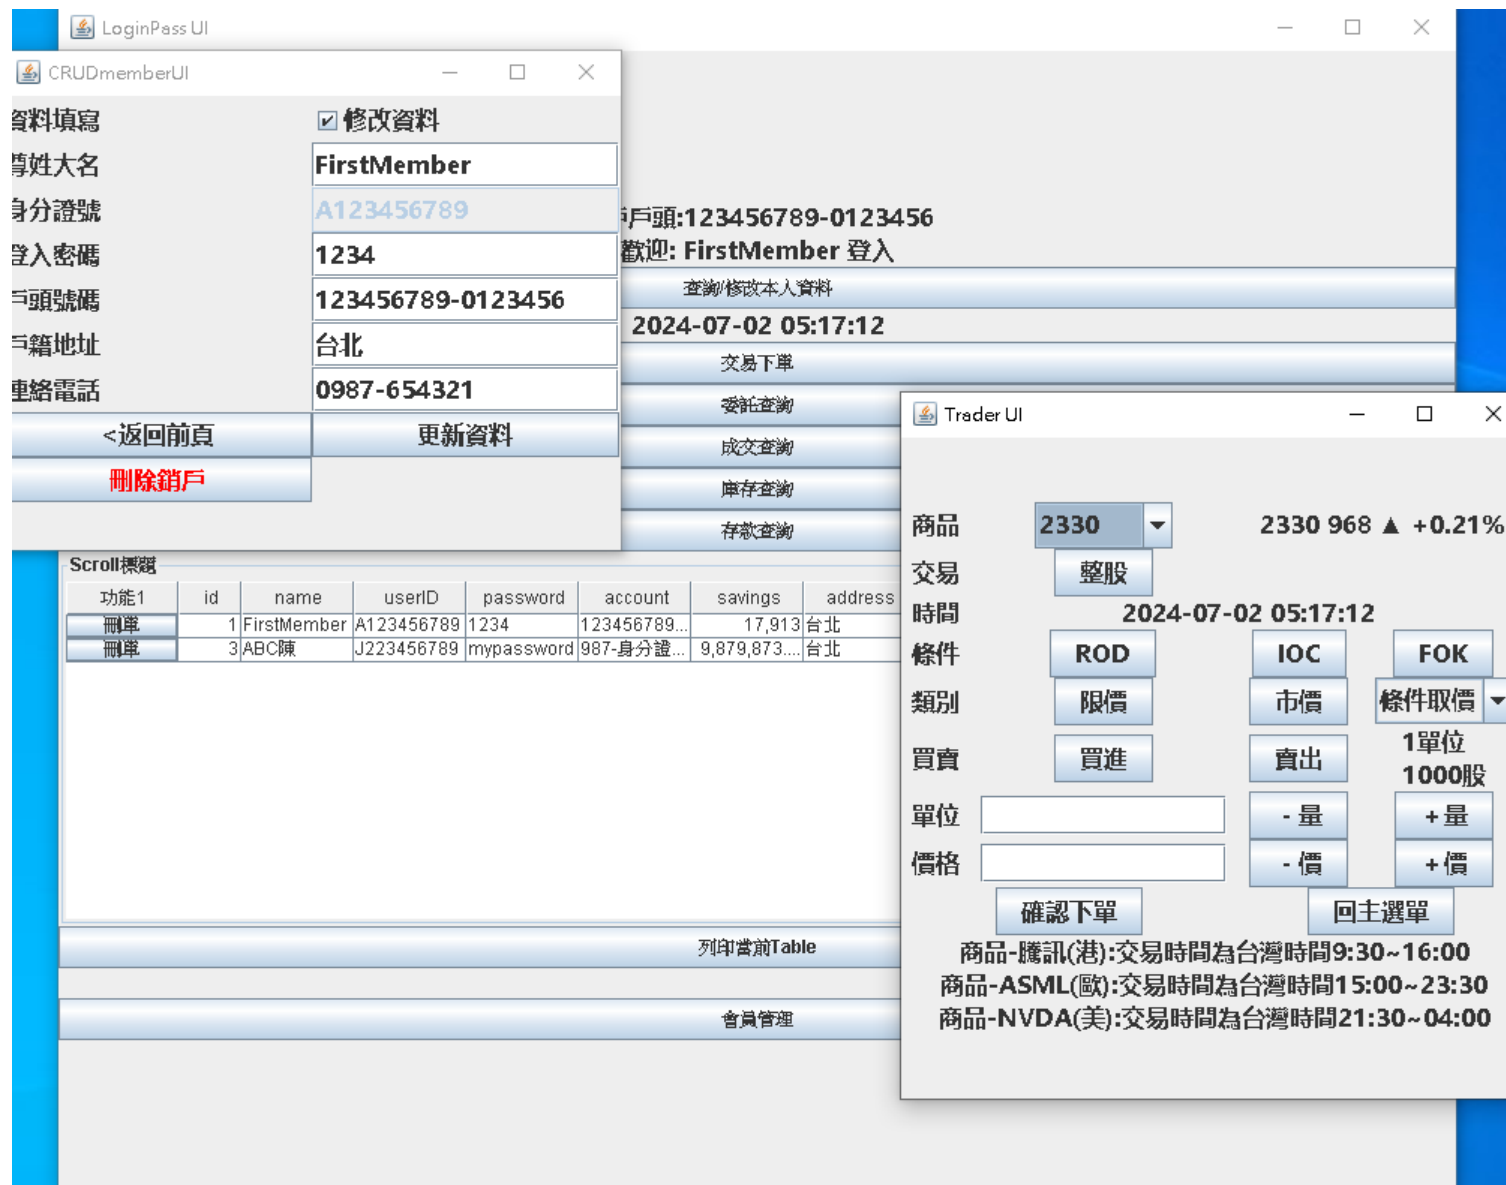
LoginPass UI

CRUDmemberUI

資料填寫
☑ 修改資料
尊姓大名
FirstMember
身分證號
A123456789
登入密碼
1234
戶頭號碼
123456789-0123456
戶籍地址
台北
連絡電話
0987-654321
<返回前頁
更新資料
刪除銷戶

戶頭:123456789-0123456
歡迎: FirstMember 登入
查詢/修改本人資料
2024-07-02 05:17:12
交易下單
委託查詢
成交查詢
庫存查詢
存款查詢

Scroll標題

| 功能1 | id | name | userID | password | account | savings | address |
|---|---|---|---|---|---|---|---|
| 刪單 | 1 | FirstMember | A123456789 | 1234 | 123456789... | 17,913 | 台北 |
| 刪單 | 3 | ABC陳 | J223456789 | mypassword | 987-身分證... | 9,879,873.... | 台北 |

列印當前Table
會員管理

Trader UI

商品
2330
2330 968 ▲ +0.21%
交易
整股
時間
2024-07-02 05:17:12
條件
ROD
IOC
FOK
類別
限價
市價
條件取價
買賣
買進
賣出
1單位
1000股
單位
- 量
+ 量
價格
- 價
+ 價
確認下單
回主選單
商品-騰訊(港):交易時間為台灣時間9:30~16:00
商品-ASML(歐):交易時間為台灣時間15:00~23:30
商品-NVDA(美):交易時間為台灣時間21:30~04:00